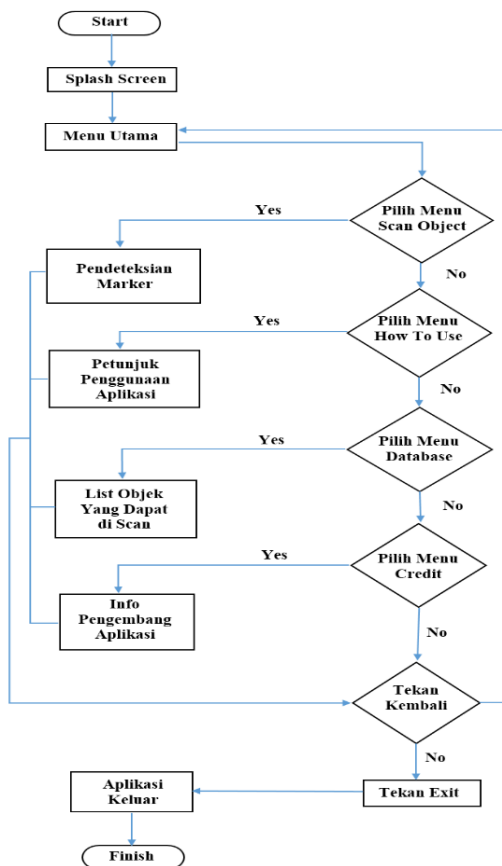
Start

Splash Screen

Menu Utama

Pilih Menu Scan Object

Yes

Pendeteksian Marker

No

Pilih Menu How To Use

Yes

Petunjuk Penggunaan Aplikasi

No

Pilih Menu Database

Yes

List Objek Yang Dapat di Scan

No

Pilih Menu Credit

Yes

Info Pengembang Aplikasi

No

Tekan Kembali

No

Tekan Exit

Aplikasi Keluar

Finish